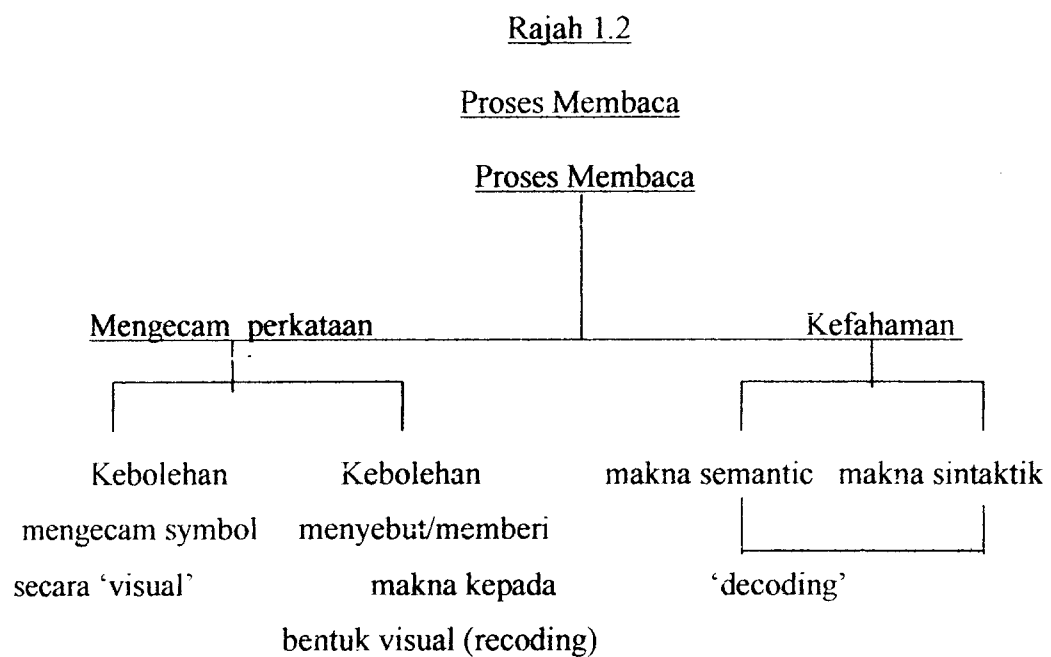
Rajah 1.2

Proses Membaca

Proses Membaca

Mengecam perkataan

Kefahaman

Kebolehan mengecam symbol secara 'visual'

Kebolehan menyebut/memberi makna kepada bentuk visual (recoding)

makna semantic

makna sintaktik

'decoding'